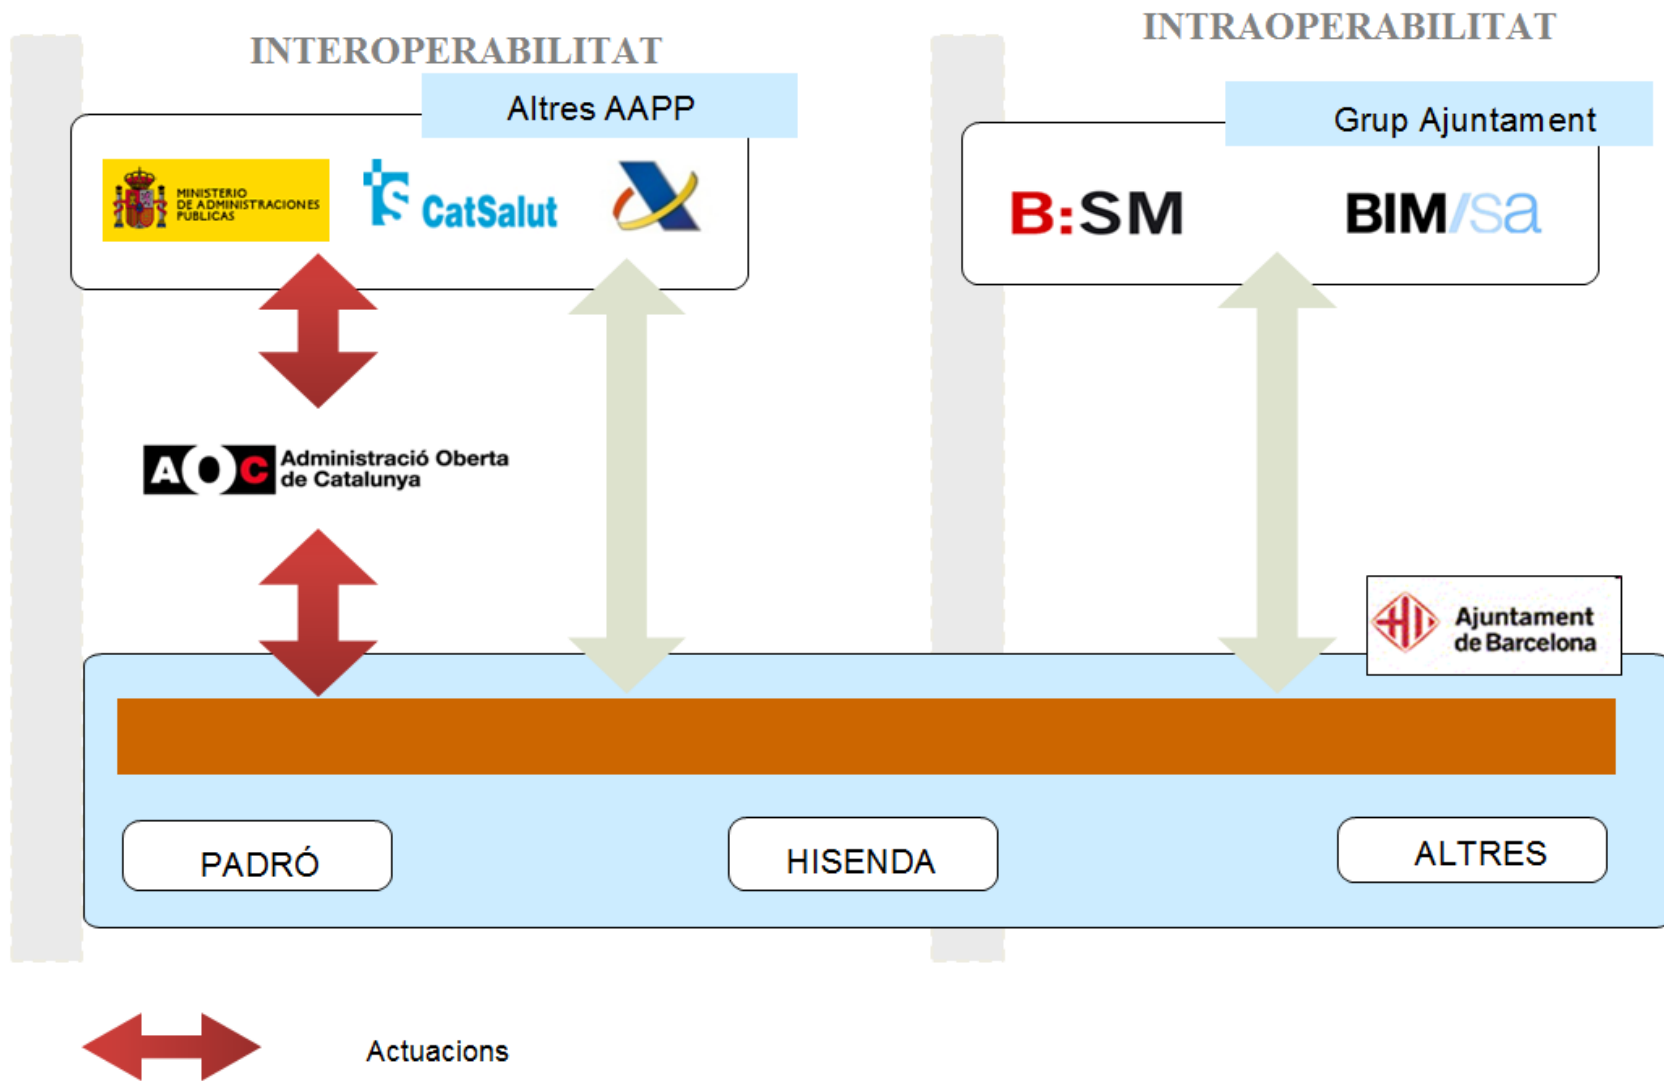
INTEROPERABILITAT

INTRAOPERABILITAT

Altres AAPP

MINISTERIO DE ADMINISTRACIONES PÚBLICAS

CatSalut

Grup Ajuntament

B:SM

BIM/sa

AOC Administració Oberta de Catalunya

Ajuntament de Barcelona

PADRÓ

HISENDA

ALTRES

Actuacions